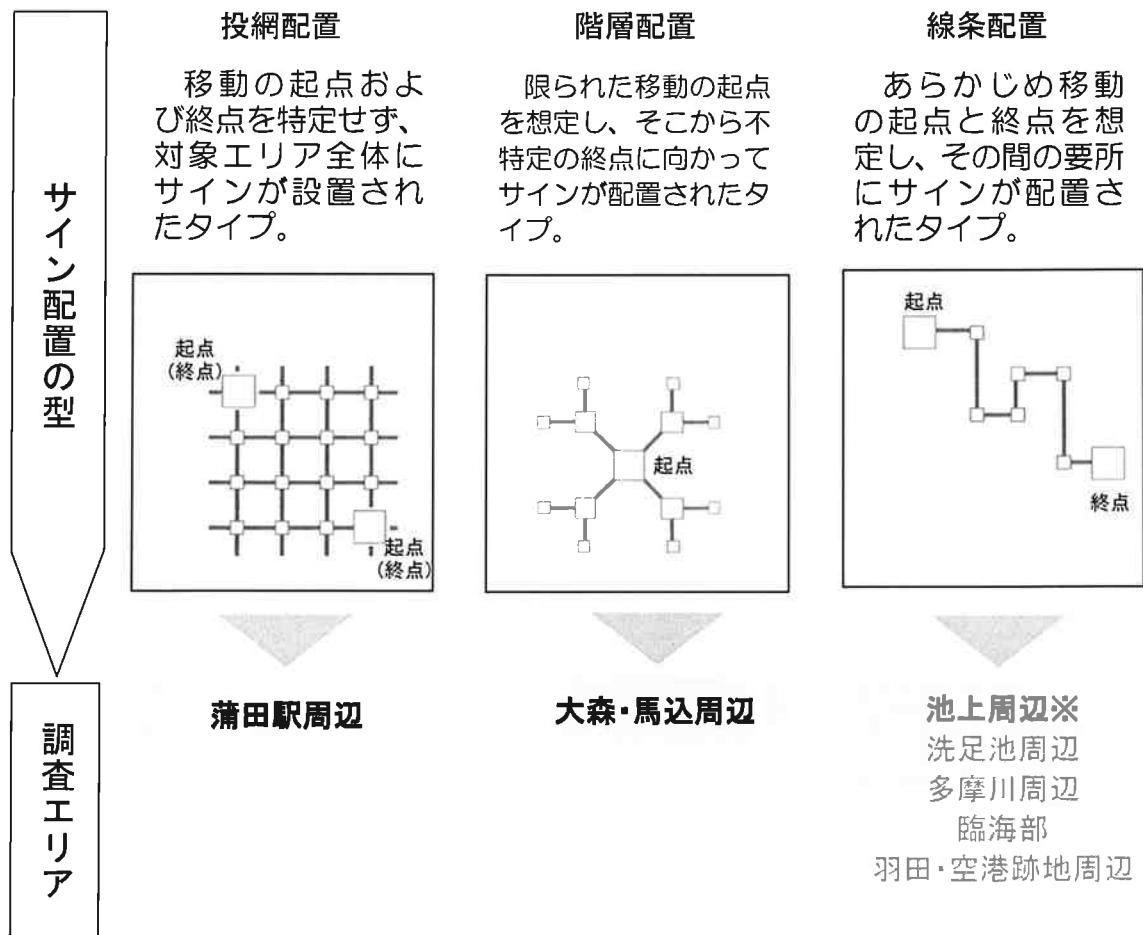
サイン配置の型

投網配置

移動の起点および終点を特定せず、対象エリア全体にサインが設置されたタイプ。

起点
(終点)

起点
(終点)

階層配置

限られた移動の起点を想定し、そこから不特定の終点に向かってサインが配置されたタイプ。

起点

線条配置

あらかじめ移動の起点と終点を想定し、その間の要所にサインが配置されたタイプ。

起点

終点

調査エリア

蒲田駅周辺

大森・馬込周辺

池上周辺※
洗足池周辺
多摩川周辺
臨海部
羽田・空港跡地周辺